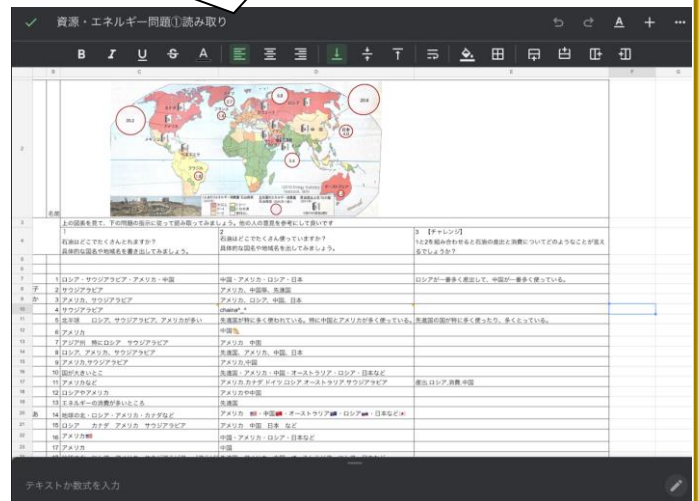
資源・エネルギー問題①読み取り

上の図表を見て、下の問題の指示に従って読み取ってみましょう。他の人の意見を参考にして良いです

| | | 1 石油はどこでたくさんとれますか？ 具体的な国名や地域名を書き出してみましょう。 | 2 石油はどこでたくさん使っていますか？ 具体的な国名や地域名を出してみましょう。 | 3 【チャレンジ】 1と2を組み合わせると石油の産出と消費についてどのようなことが言えるでしょうか？ |
|---|---|---|---|---|
| | 1 | ロシア・サウジアラビア・アメリカ・中国 | 中国・アメリカ・ロシア・日本 | ロシアが一番多く産出して、中国が一番多く使っている。 |
| 子 | 2 | サウジアラビア | アメリカ、中国事、先進国 | |
| か | 3 | アメリカ、サウジアラビア | アメリカ、ロシア、中国、日本 | |
| | 4 | サウジアラビア | chaina^_^ | |
| | 5 | 北半球　ロシア、サウジアラビア、アメリカが多い | 先進国が特に多く使われている。特に中国とアメリカが多く使っている。 | 先進国の国が特に多く使ったり、多くとっている。 |
| | 6 | アメリカ | 中国 | |
| | 7 | アジア州　特にロシア　サウジアラビア | アメリカ　中国 | |
| | 8 | ロシア、アメリカ、サウジアラビア | 先進国、アメリカ、中国、日本 | |
| | 9 | アメリカ,サウジアラビア | アメリカ,中国 | |
| | 10 | 国が大きいとこ | 先進国・アメリカ・中国・オーストラリア・日本など | |
| | 11 | アメリカなど | アメリカ カナダ ドイツ ロシア オーストラリア サウジアラビア | 産出 ロシア,消費 中国 |
| | 12 | ロシアやアメリカ | アメリカや中国 | |
| | 13 | エネルギーの消費が多いところ | 先進国 | |
| あ | 14 | 地図の北・ロシア・アメリカ・カナダなど | アメリカ・中国・オーストラリア・ロシア・日本など | |
| | 15 | ロシア　カナダ　アメリカ　サウジアラビア | アメリカ　中国　日本　など | |
| | 16 | アメリカ | 中国・アメリカ・ロシア・日本など | |
| | 17 | アメリカ | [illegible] | |

テキストか数式を入力